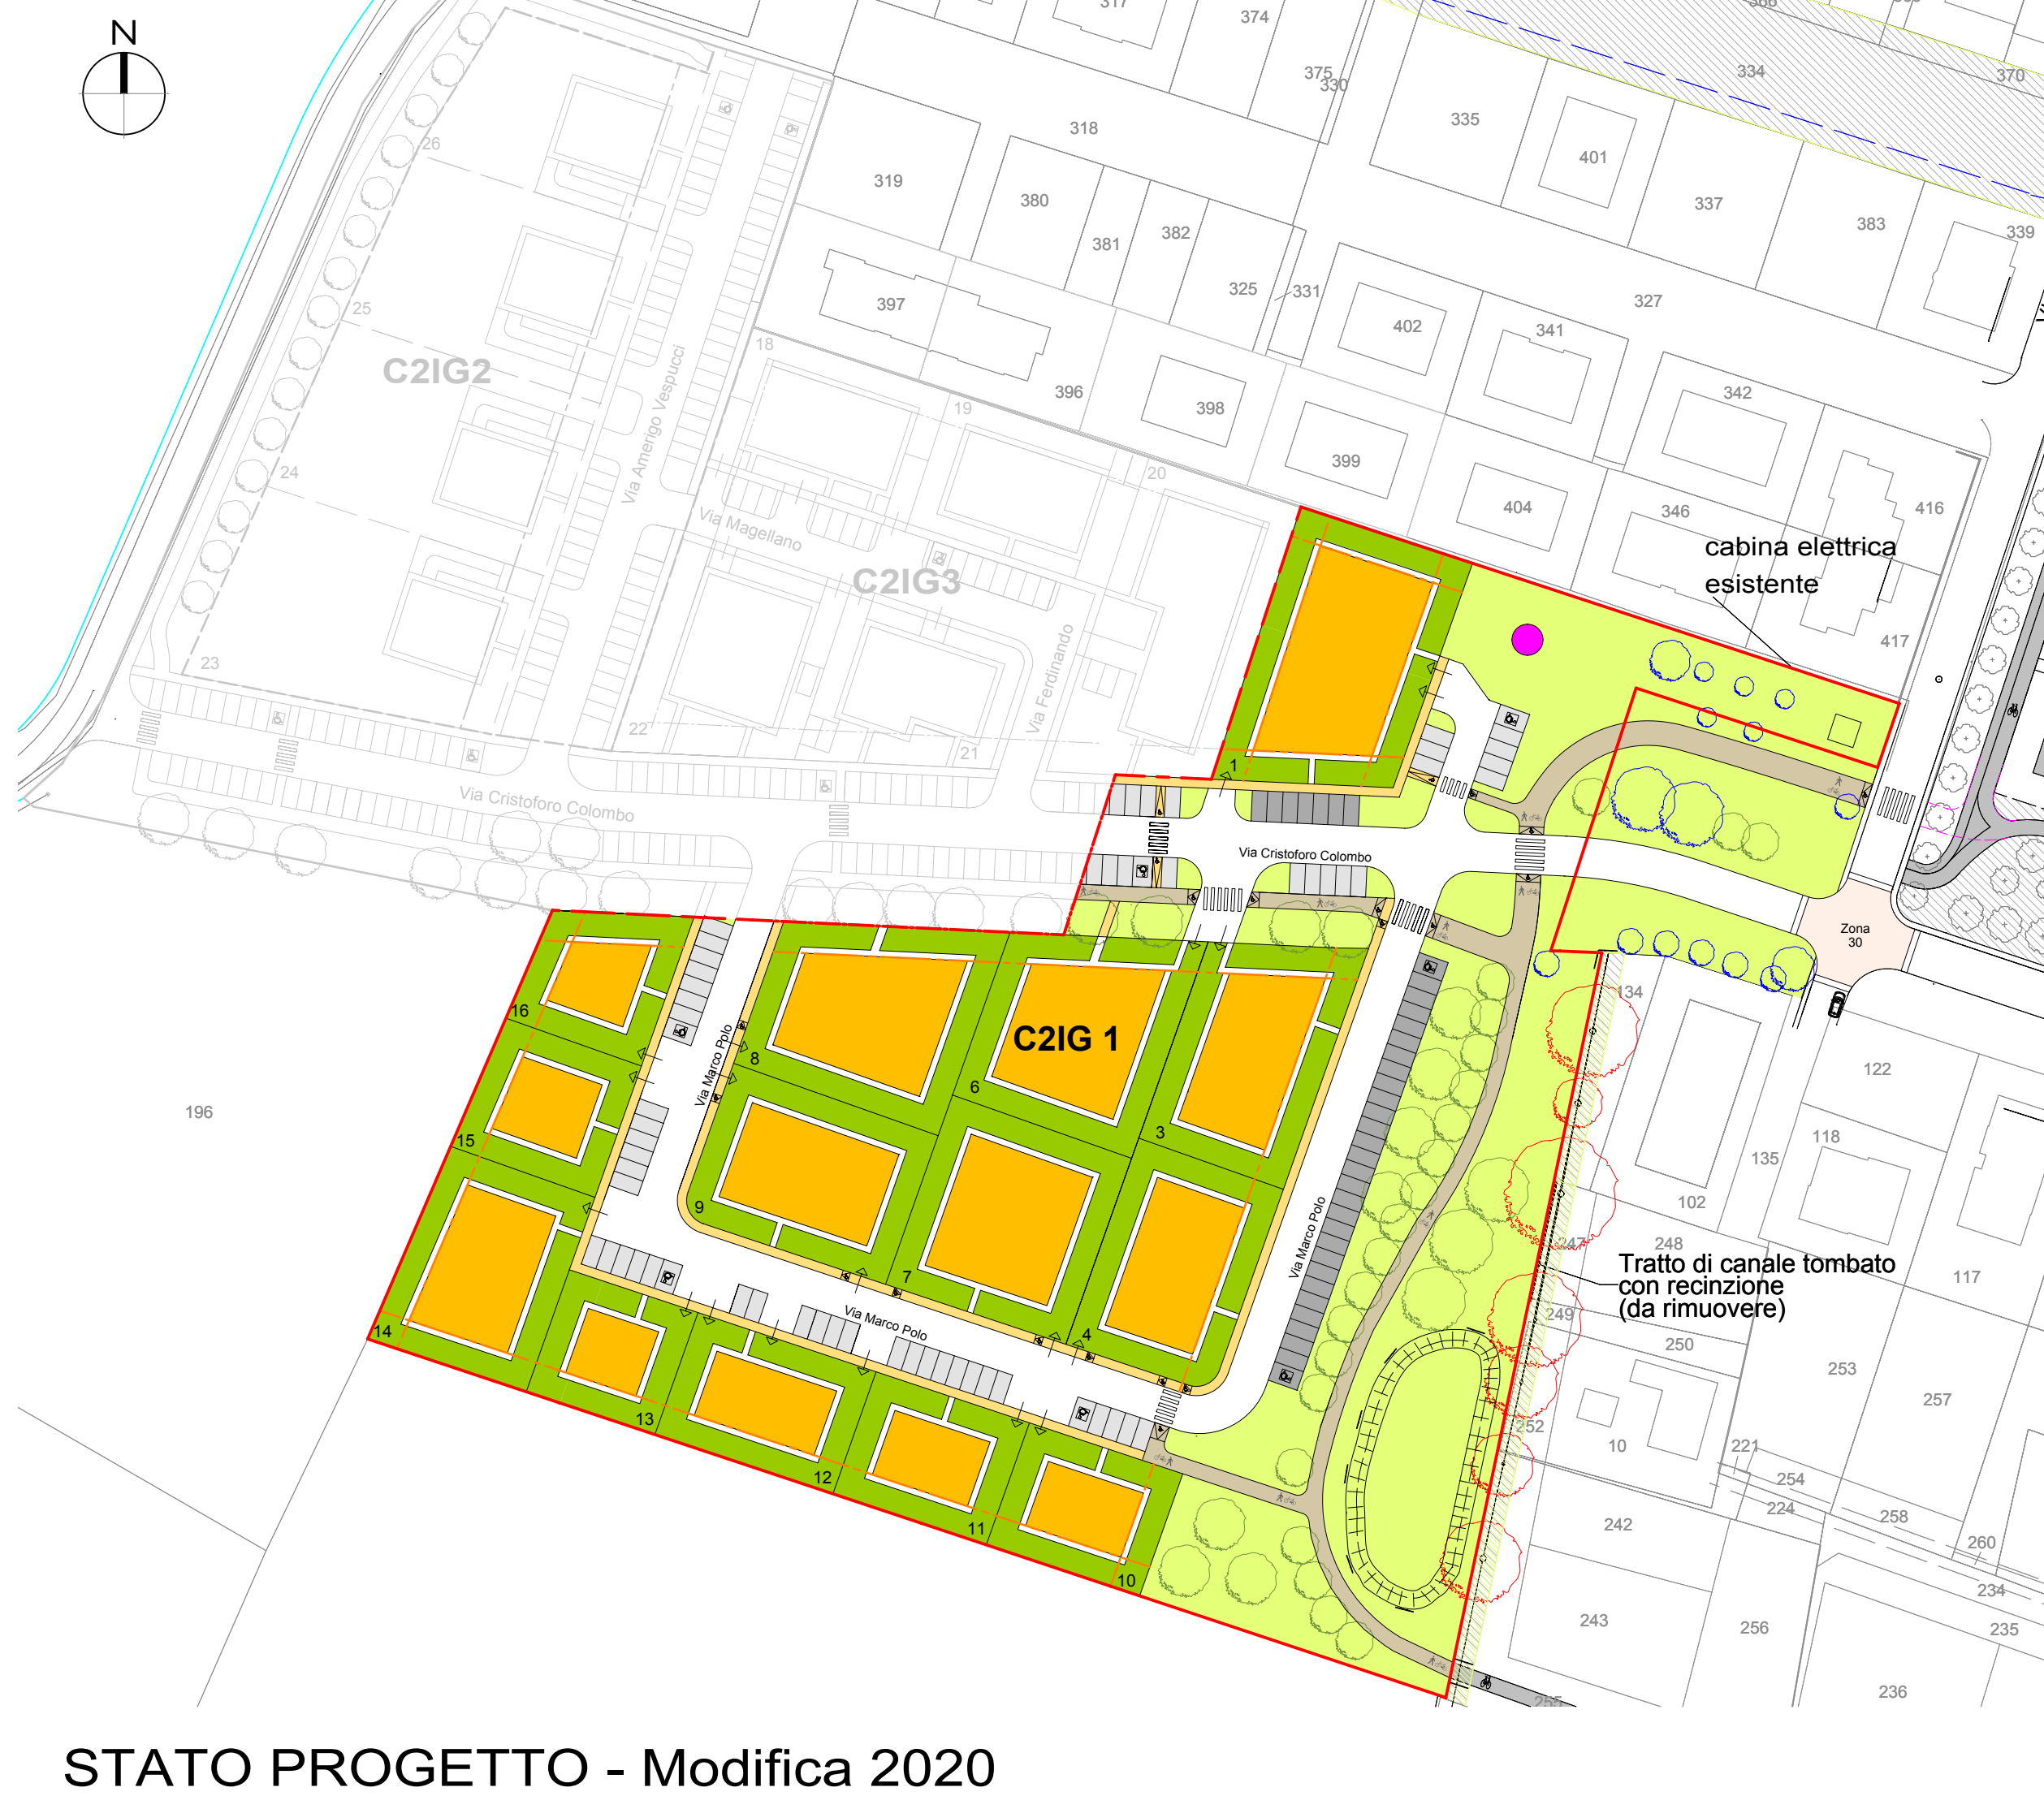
N

317
374
375
330
366
334
370
318
335
401
319
380
381
382
337
383
339
325
331
327
397
402
341
396
398
342
399
404
346
416
417

C2IG2
C2IG3
Via Amerigo Vespucci
Via Magellano
Via Ferdinando
Via Cristoforo Colombo
26
25
24
23
22
21
18
19
20

cabina elettrica esistente

Via Cristoforo Colombo

Zona 30

C2IG 1
Via Marco Polo
Via Marco Polo
Via Marco Polo
1
2
3
4
6
7
8
9
10
11
12
13
14
15
16

196
134
122
118
135
102
248
247
249
250
253
117
257
252
10
221
254
224
258
242
260
234
243
256
235
236
255

Tratto di canale tombato con recinzione (da rimuovere)

STATO PROGETTO - Modifica 2020